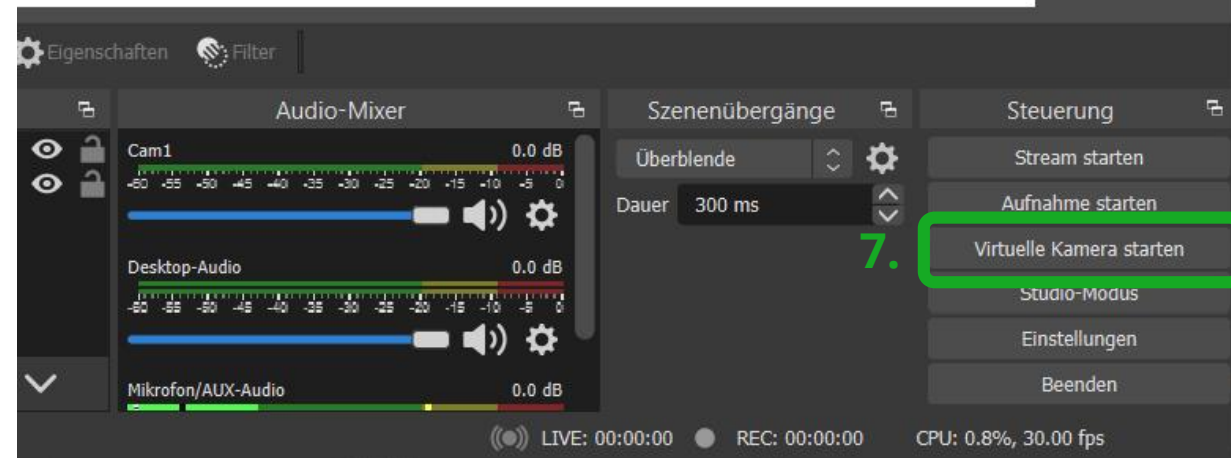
Eigenschaften Filter

Audio-Mixer

Cam1 0.0 dB

-60 -55 -50 -45 -40 -35 -30 -25 -20 -15 -10 -5 0

Desktop-Audio 0.0 dB

-60 -55 -50 -45 -40 -35 -30 -25 -20 -15 -10 -5 0

Mikrofon/AUX-Audio 0.0 dB

Szenenübergänge

Überblende

Dauer 300 ms

Steuerung

Stream starten

Aufnahme starten

7.

Virtuelle Kamera starten

Studio-Modus

Einstellungen

Beenden

LIVE: 00:00:00 REC: 00:00:00 CPU: 0.8%, 30.00 fps